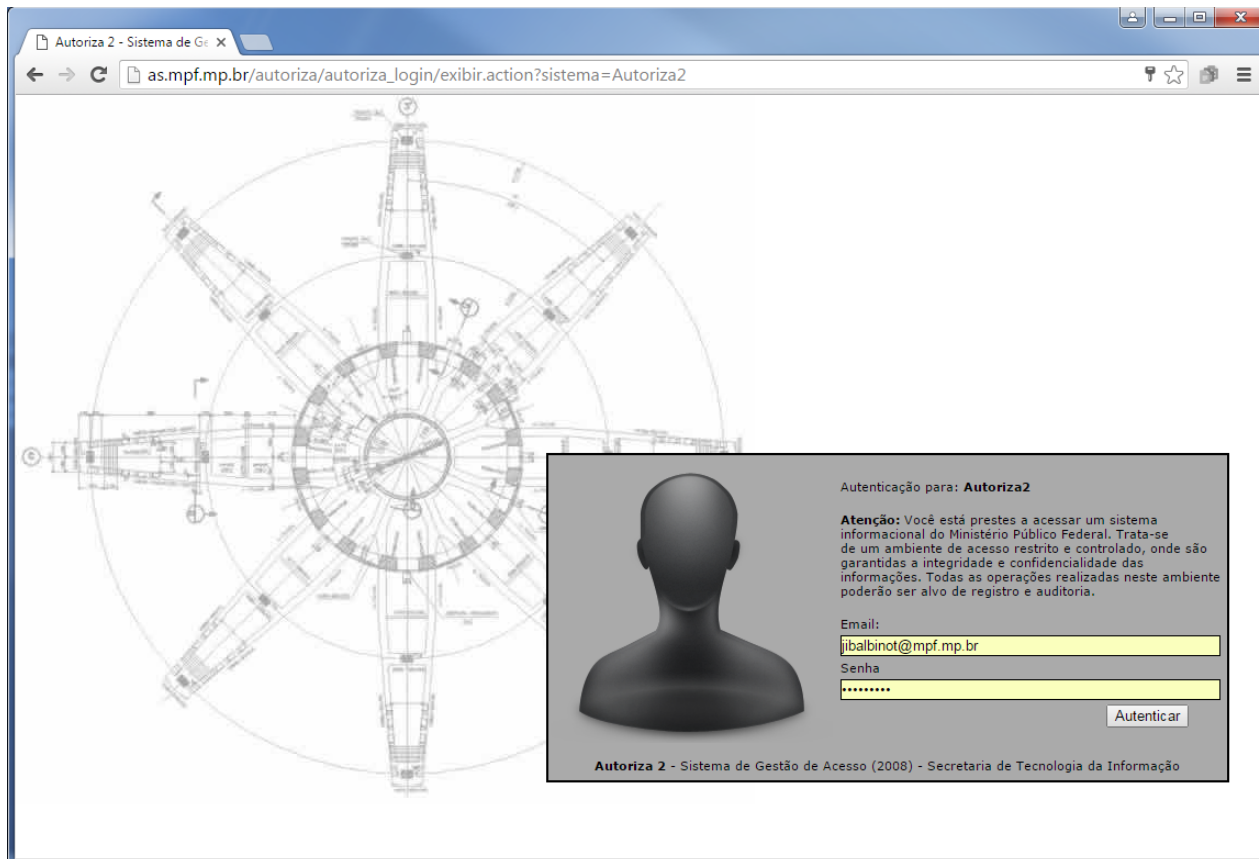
Autoriza 2 - Sistema de Ge ×

as.mpf.mp.br/autoriza/autoriza_login/exibir.action?sistema=Autoriza2

Autenticação para: **Autoriza2**

**Atenção:** Você está prestes a acessar um sistema informacional do Ministério Público Federal. Trata-se de um ambiente de acesso restrito e controlado, onde são garantidas a integridade e confidencialidade das informações. Todas as operações realizadas neste ambiente poderão ser alvo de registro e auditoria.

Email:

jibalbinot@mpf.mp.br

Senha

••••••••••

Autenticar

**Autoriza 2** - Sistema de Gestão de Acesso (2008) - Secretaria de Tecnologia da Informação